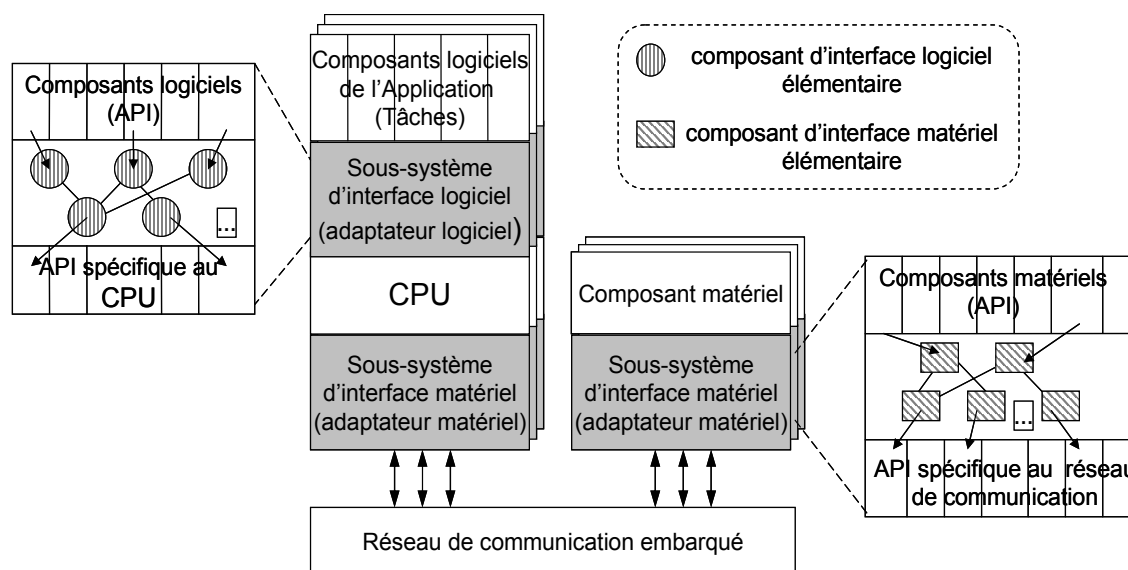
Composants logiciels (API)

...

API spécifique au CPU

Composants logiciels de l'Application (Tâches)

Sous-système d'interface logiciel (adaptateur logiciel)

CPU

Sous-système d'interface matériel (adaptateur matériel)

composant d'interface logiciel élémentaire

composant d'interface matériel élémentaire

Composant matériel

Sous-système d'interface matériel (adaptateur matériel)

Composants matériels (API)

...

API spécifique au réseau de communication

Réseau de communication embarqué